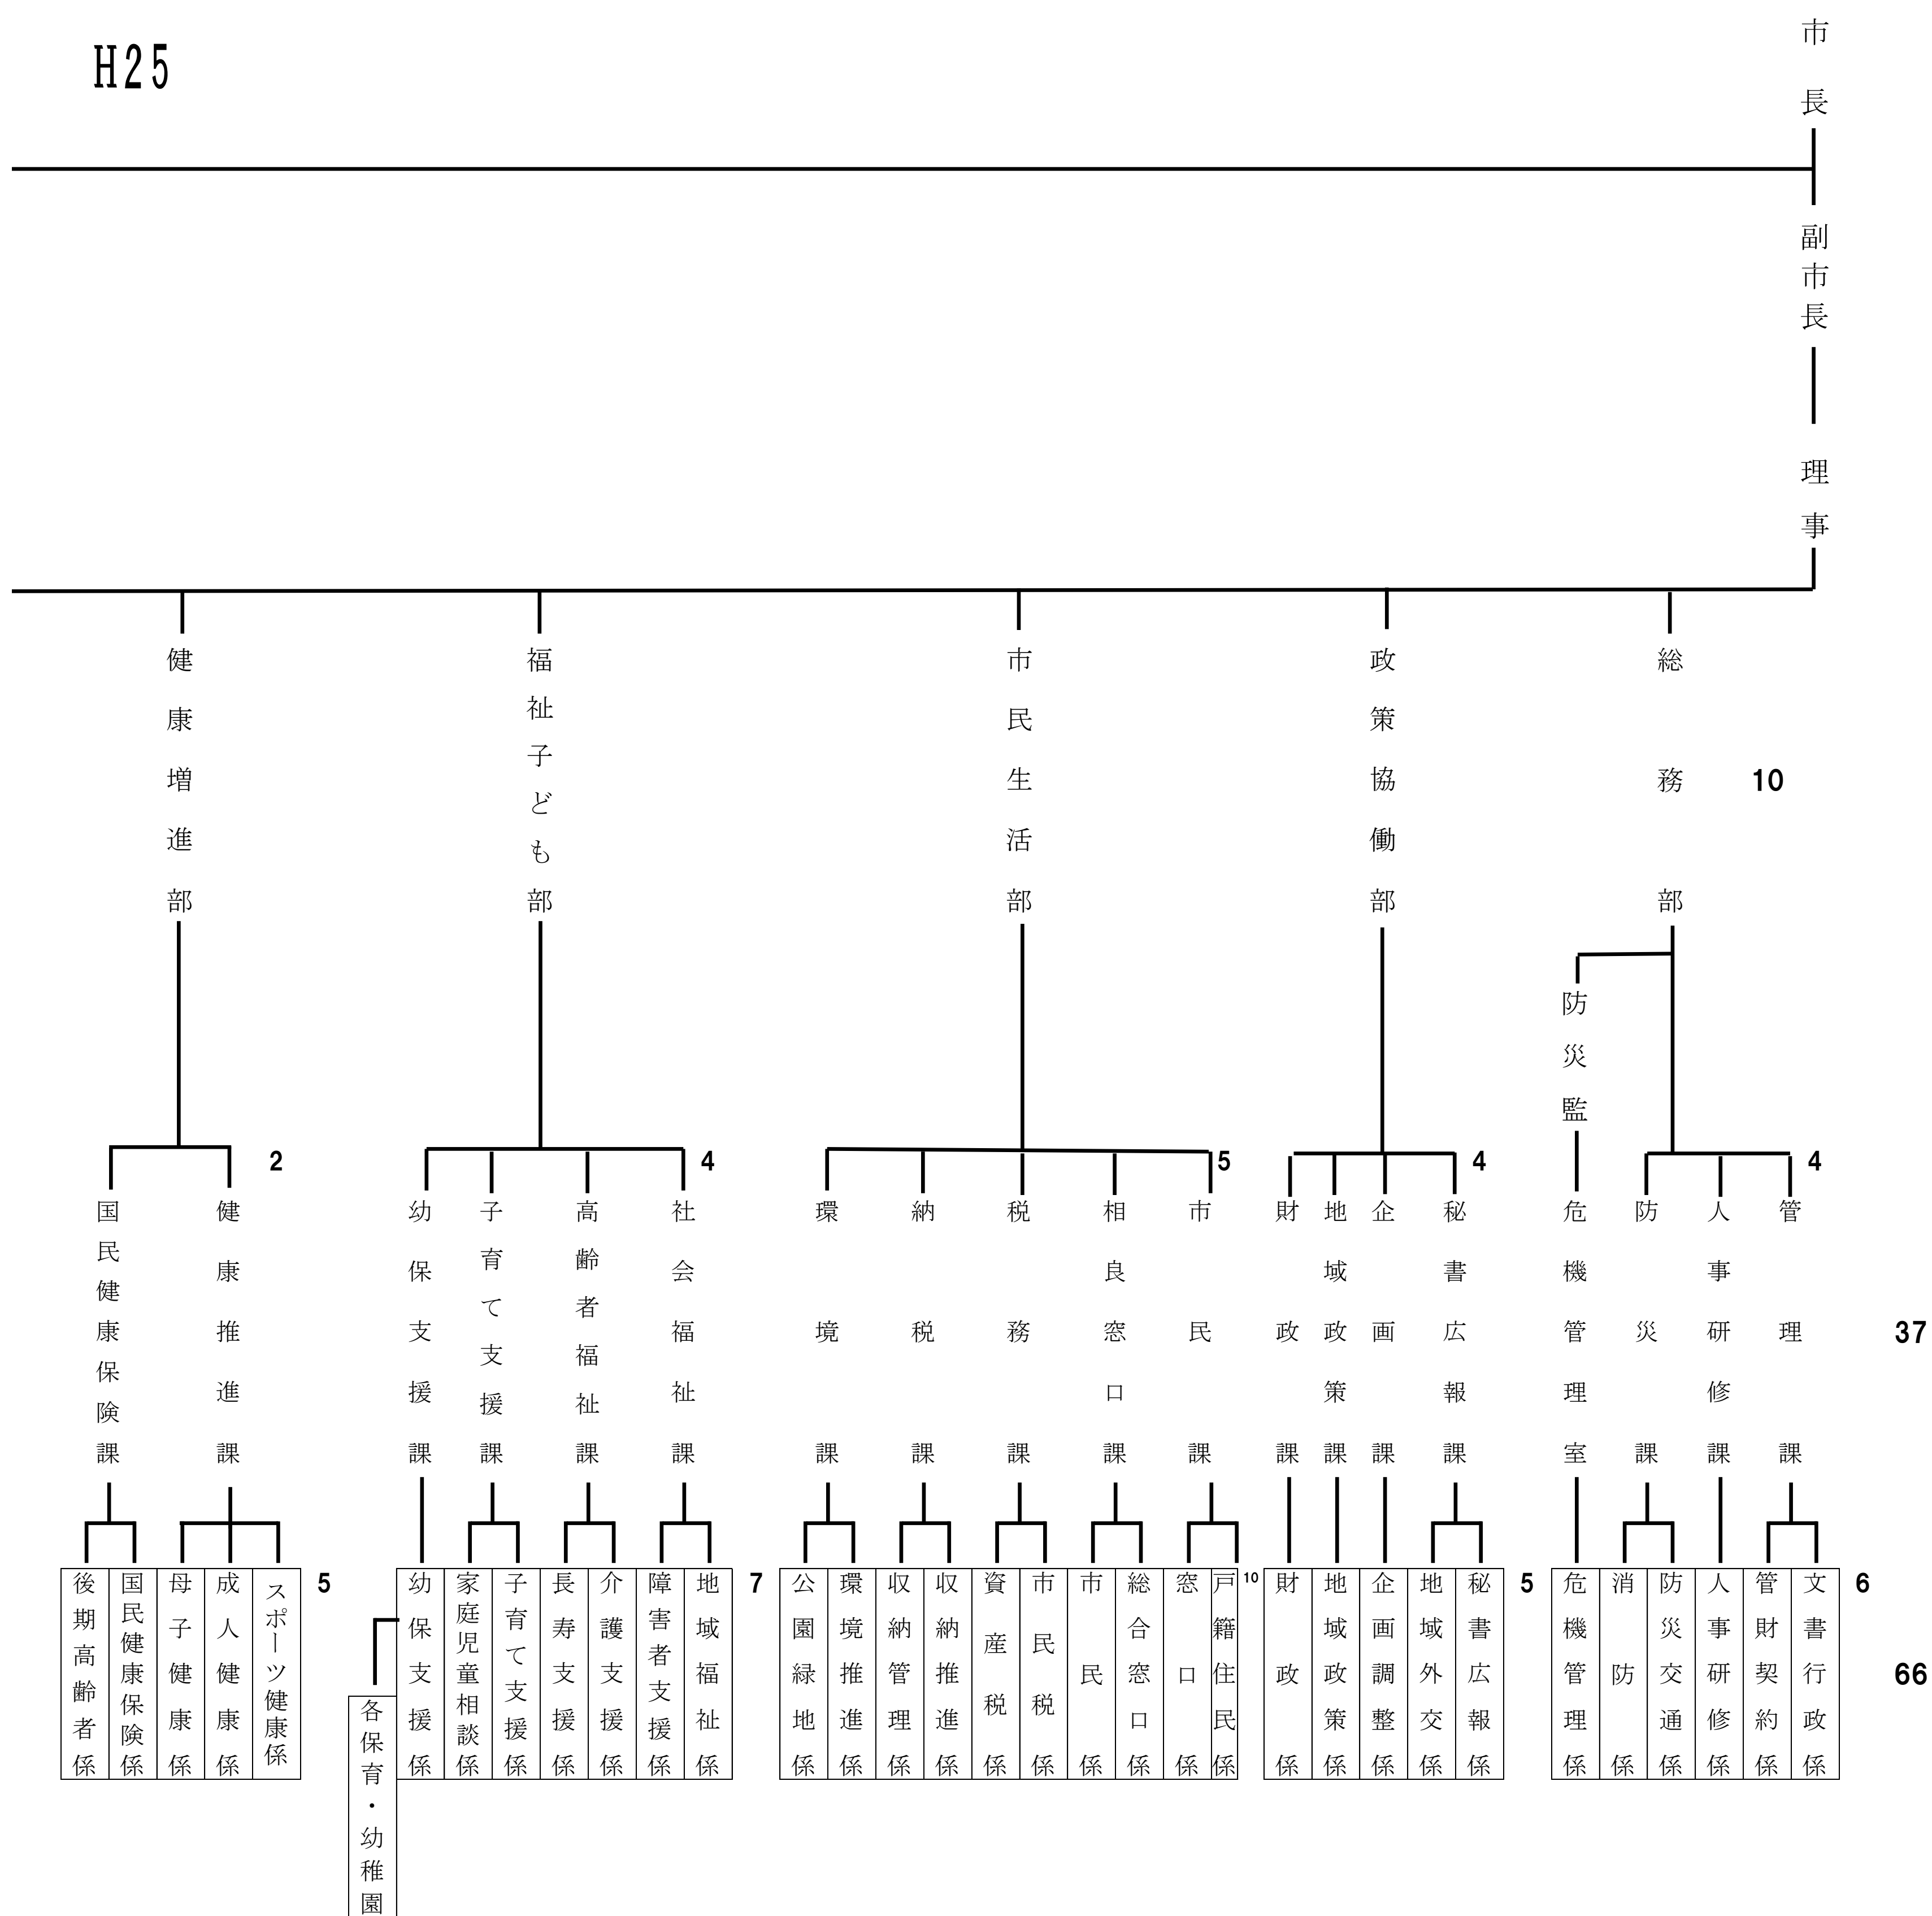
H25

市長

副市長

理事

総務部 10

政策協働部

市民生活部

福祉子ども部

健康増進部

防災監

危機管理室
防災課
人事研修課
管理課 4

37

財政課
地域政策課
企画課
秘書広報課 4

環境課
納税課
税務課
相良窓口課
市民課 5

幼保支援課
子育て支援課
高齢者福祉課
社会福祉課 4

国民健康保険課
健康推進課 2

後期高齢者係
国民健康保険係
母子健康係
成人健康係
スポーツ健康係 5

幼保支援係
家庭児童相談係
子育て支援係
長寿支援係
介護支援係
障害者支援係
地域福祉係 7

各保育・幼稚園

公園緑地係
環境推進係
収納管理係
収納推進係
資産税係
市民税係
市民係
総合窓口係
窓口係
戸籍住民係 10

財政係
地域政策係
企画調整係
地域外交係
秘書広報係 5

危機管理係
消防係
防災交通係
人事研修係
管財契約係
文書行政係 6

66